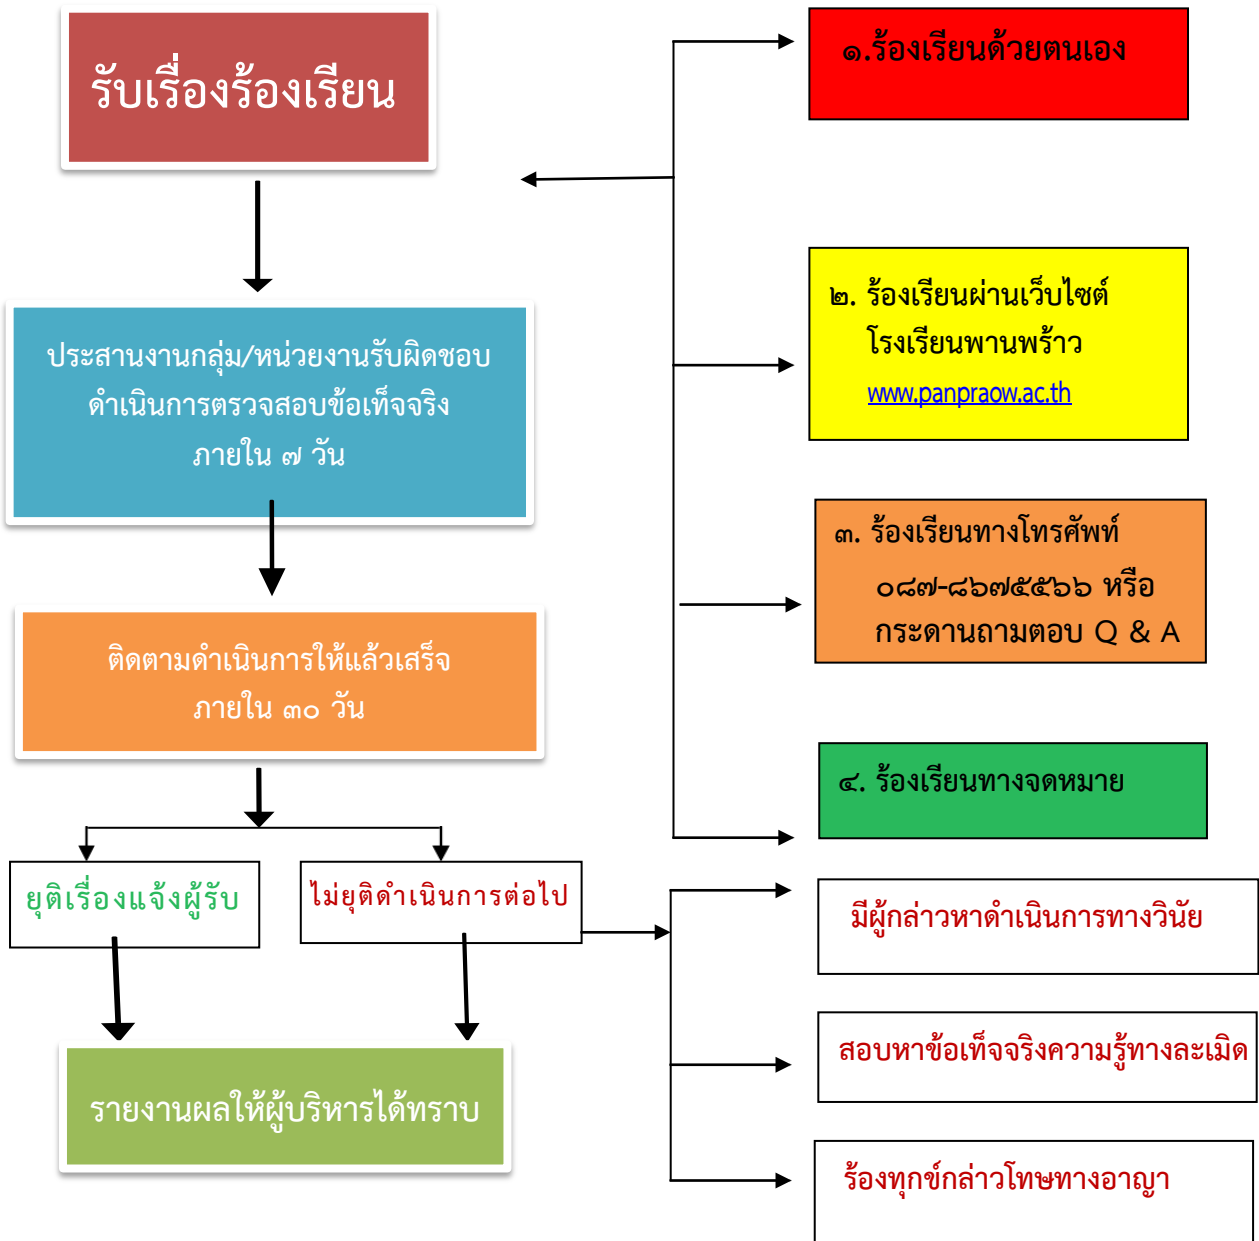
รับเรื่องร้องเรียน

๑.ร้องเรียนด้วยตนเอง

๒. ร้องเรียนผ่านเว็บไซต์ โรงเรียนพานพร้าว www.panpraow.ac.th

ประสานงานกลุ่ม/หน่วยงานรับผิดชอบ ดำเนินการตรวจสอบข้อเท็จจริง ภายใน ๗ วัน

๓. ร้องเรียนทางโทรศัพท์ ๐๘๗-๘๖๗๕๕๖๖ หรือ กระดานถามตอบ Q & A

ติดตามดำเนินการให้แล้วเสร็จ ภายใน ๓๐ วัน

๔. ร้องเรียนทางจดหมาย

ยุติเรื่องแจ้งผู้รับ

ไม่ยุติดำเนินการต่อไป

มีผู้กล่าวหาดำเนินการทางวินัย

สอบหาข้อเท็จจริงความรู้ทางละเมิด

ร้องทุกข์กล่าวโทษทางอาญา

รายงานผลให้ผู้บริหารได้ทราบ